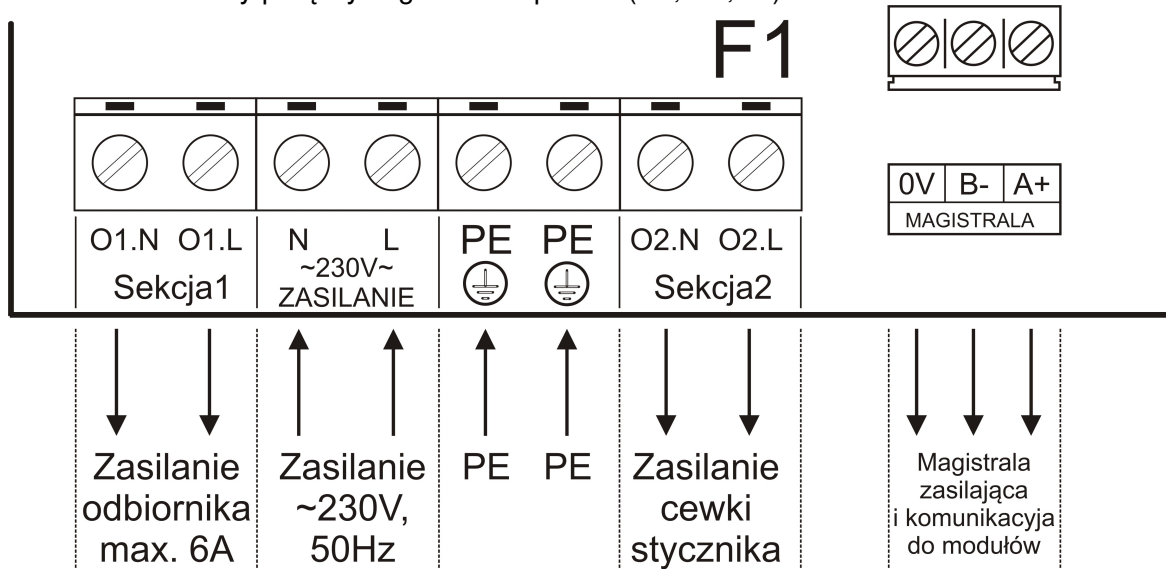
F1

O1.N O1.L
Sekcja1

N L
~230V~
ZASILANIE

PE PE

O2.N O2.L
Sekcja2

0V B- A+
MAGISTRALA

Zasilanie odbiornika max. 6A

Zasilanie ~230V, 50Hz

PE PE

Zasilanie cewki stycznika

Magistrala zasilająca i komunikacyja do modułów